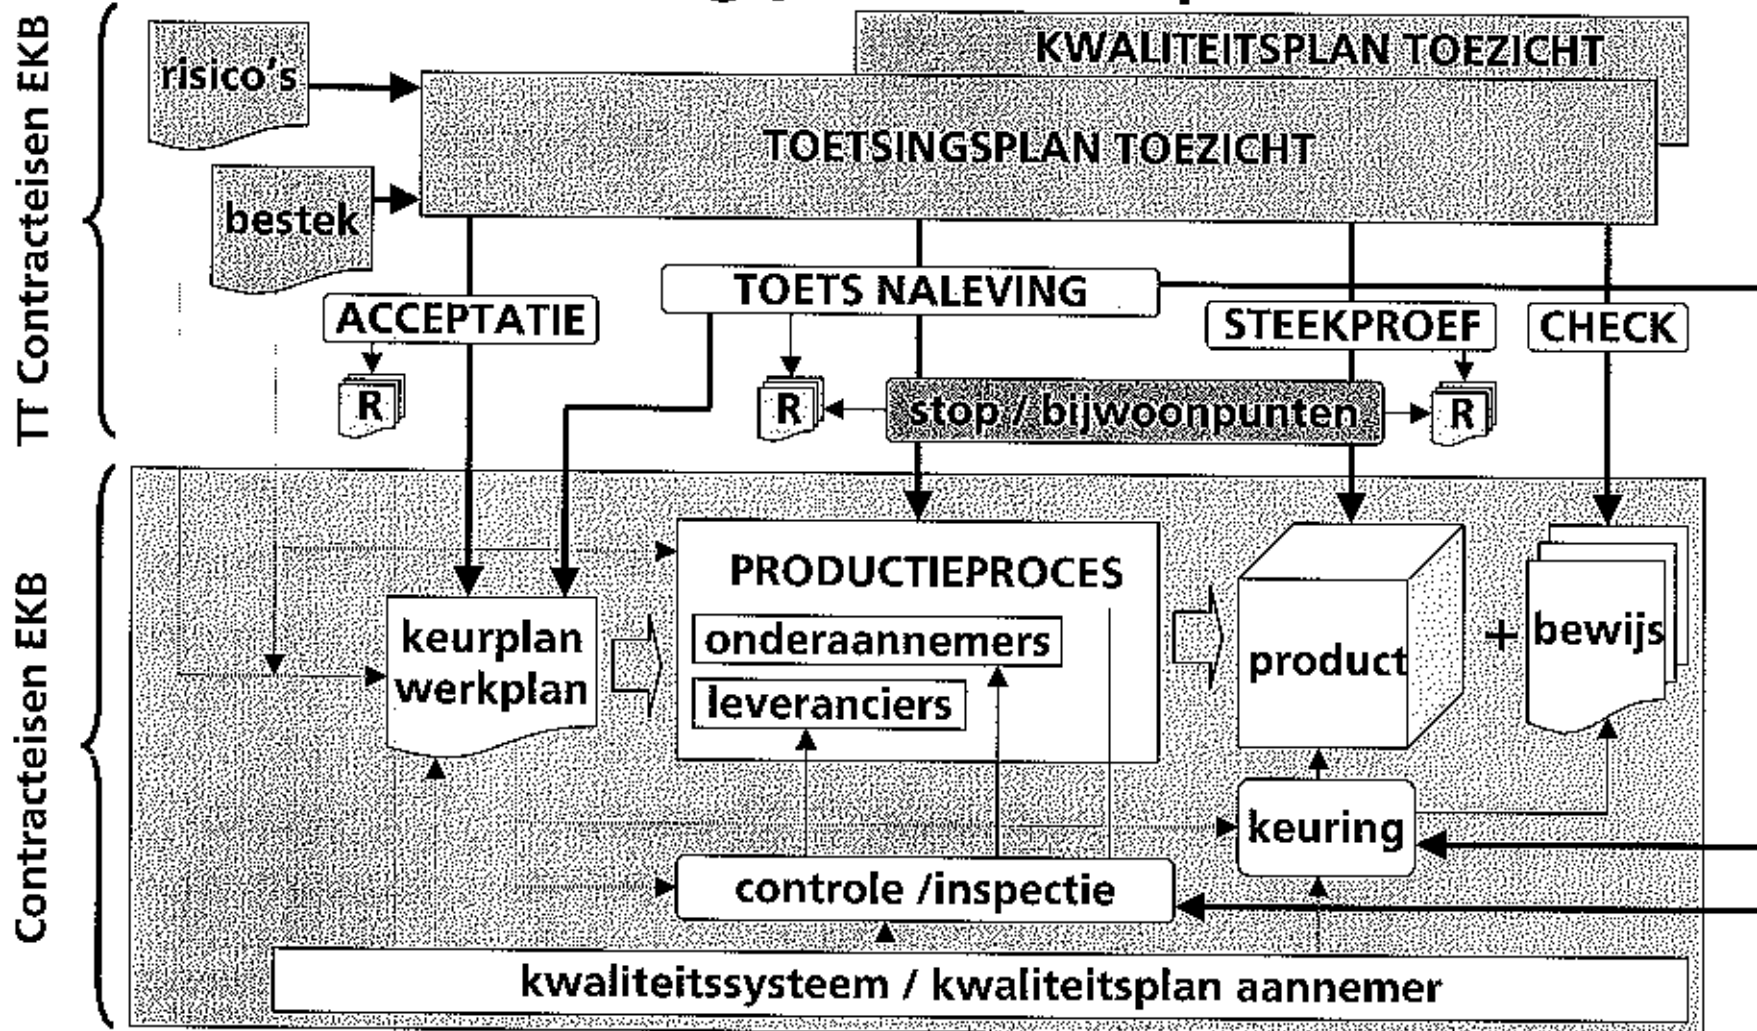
TT Contracteisen EKB

KWALITEITSPLAN TOEZICHT

risico's

TOETSINGSPLAN TOEZICHT

bestek

TOETS NALEVING

ACCEPTATIE

STEEKPROEF

CHECK

R

R

stop / bijwoonpunten

R

Contracteisen EKB

PRODUCTIEPROCES

keurplan werkplan

onderaannemers

leveranciers

product

+

bewijs

keuring

controle /inspectie

kwaliteitssysteem / kwaliteitsplan aannemer